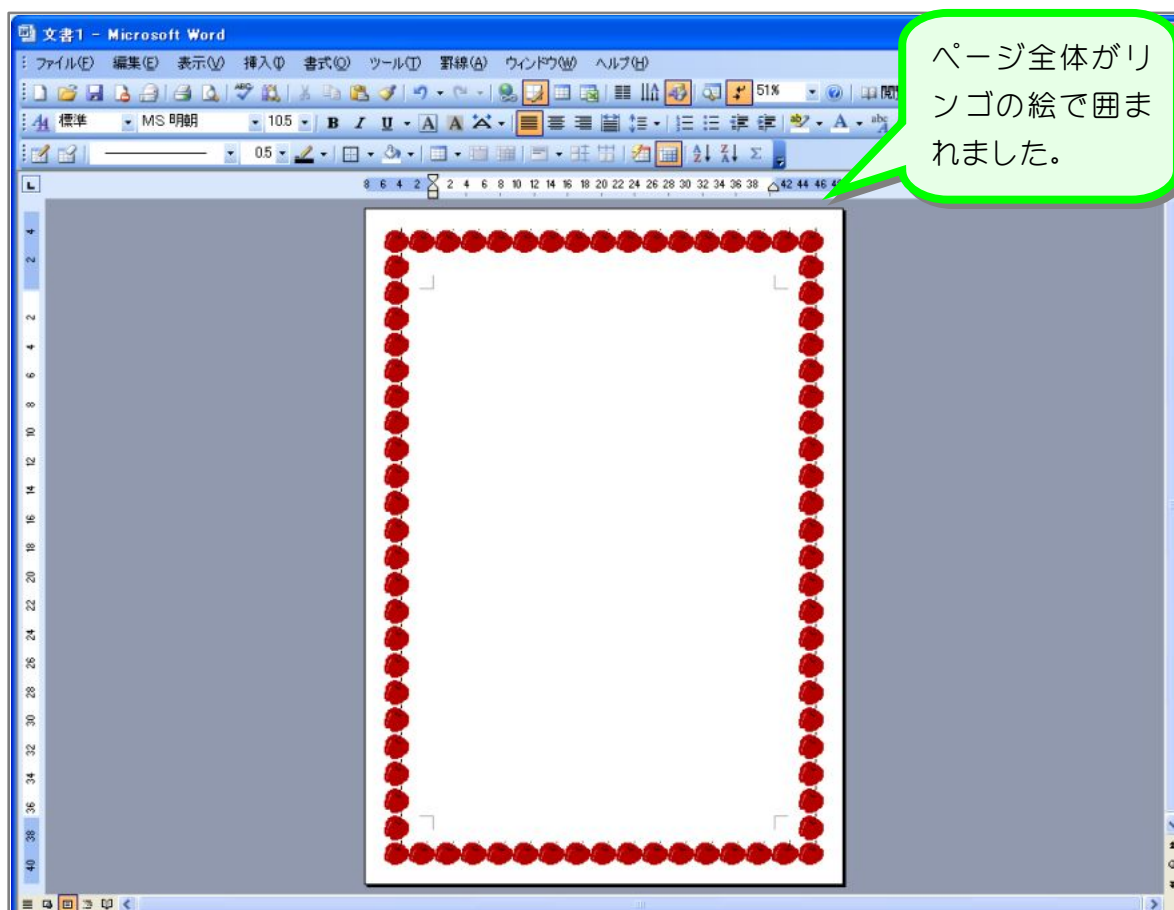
文書1 - Microsoft Word

ファイル(F) 編集(E) 表示(V) 挿入(I) 書式(O) ツール(T) 罫線(A) ウィンドウ(W) ヘルプ(H)

51%

標準 MS 明朝 10.5

0.5

8 6 4 2 2 4 6 8 10 12 14 16 18 20 22 24 26 28 30 32 34 36 38 42 44 46

ページ全体がリンゴの絵で囲まれました。

4 2 2 4 6 8 10 12 14 16 18 20 22 24 26 28 30 32 34 36 38 40